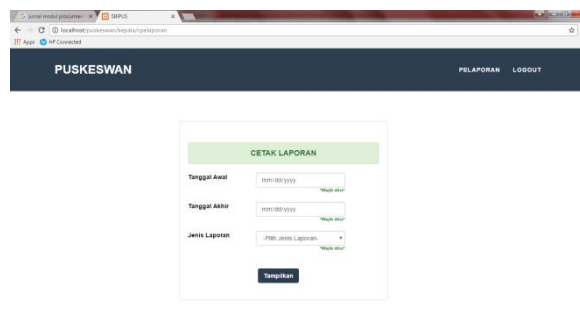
jurnal modul procurem ×
SIKPUS ×
localhost/puskeswan/kepala/cpelaporan
Apps HP Connected

PUSKESWAN
PELAPORAN LOGOUT

CETAK LAPORAN
Tanggal Awal
mm/dd/yyyy
*Wajib diisi*
Tanggal Akhir
mm/dd/yyyy
*Wajib diisi*
Jenis Laporan
-Pilih Jenis Laporan-
*Wajib diisi*
Tampilkan